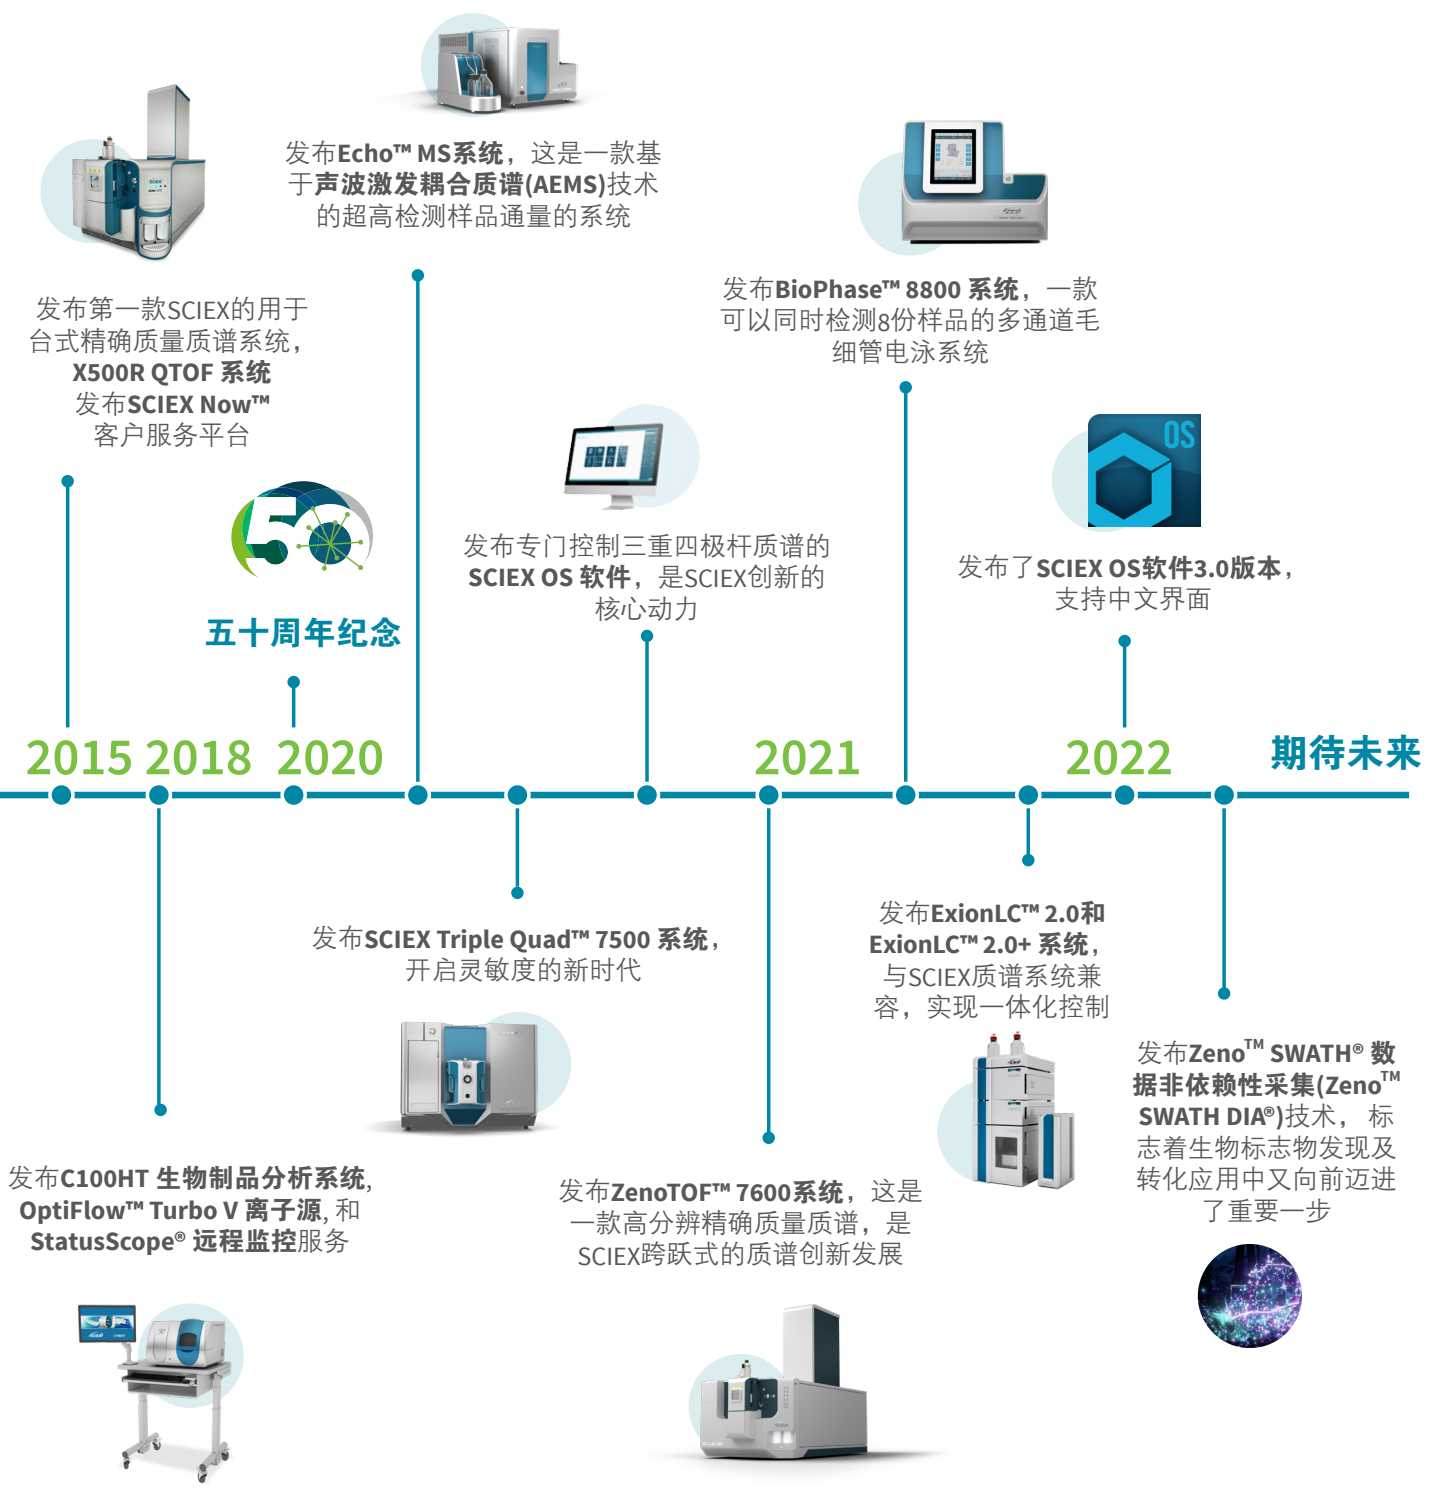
发布Echo™ MS系统，这是一款基于声波激发耦合质谱(AEMS)技术的超高检测样品通量的系统

发布第一款SCIEX的用于台式精确质量质谱系统，X500R QTOF 系统
发布SCIEX Now™
客户服务平台

发布BioPhase™ 8800 系统，一款可以同时检测8份样品的多通道毛细管电泳系统

OS

发布专门控制三重四极杆质谱的SCIEX OS 软件，是SCIEX创新的核心动力

发布了SCIEX OS软件3.0版本，支持中文界面

五十周年纪念

2015 2018 2020 2021 2022 期待未来

发布SCIEX Triple Quad™ 7500 系统，开启灵敏度的新时代

发布ExionLC™ 2.0和ExionLC™ 2.0+ 系统，与SCIEX质谱系统兼容，实现一体化控制

发布Zeno$^{TM}$ SWATH® 数据非依赖性采集(Zeno$^{TM}$ SWATH DIA®)技术，标志着生物标志物发现及转化应用中又向前迈进了重要一步

发布C100HT 生物制品分析系统，OptiFlow™ Turbo V 离子源, 和StatusScope® 远程监控服务

发布ZenoTOF™ 7600系统，这是一款高分辨精确质量质谱，是SCIEX跨跃式的质谱创新发展